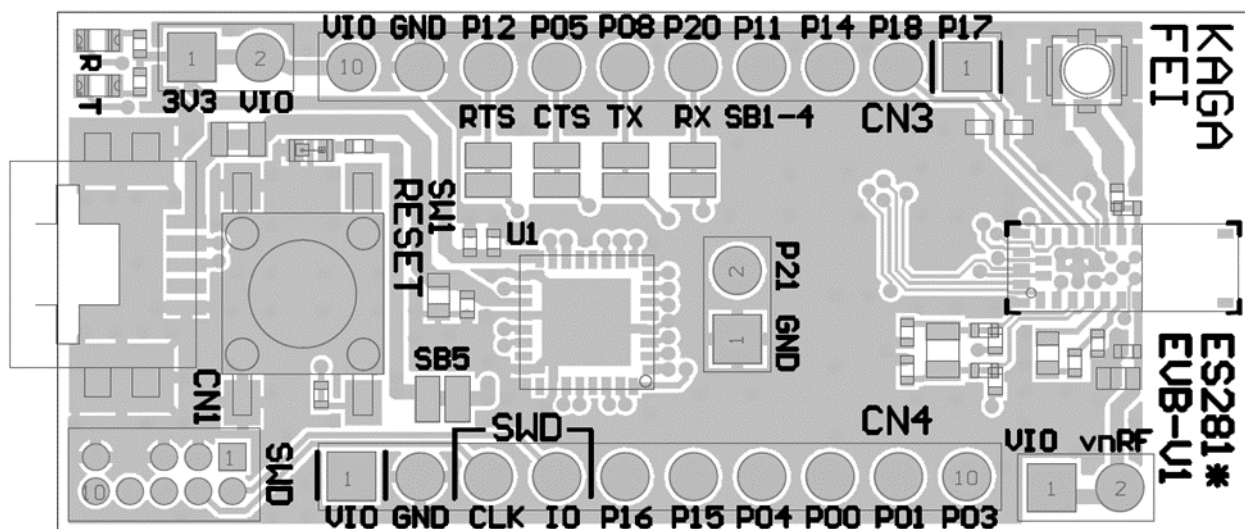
VIO GND P12 P05 P08 P20 P11 P14 P18 P17
10 1
R T
1 2
3V3 VIO
KAGA FEI
RTS CTS TX RX SB1-4
CN3
SW1 RESET
U1
P21 GND
2 1
SB5
CN1
ES281* EVB-V1
CN4
SWD
VIO vnRF
1 2
1 10
SWD
1 10
VIO GND CLK IO P16 P15 P04 P00 P01 P03